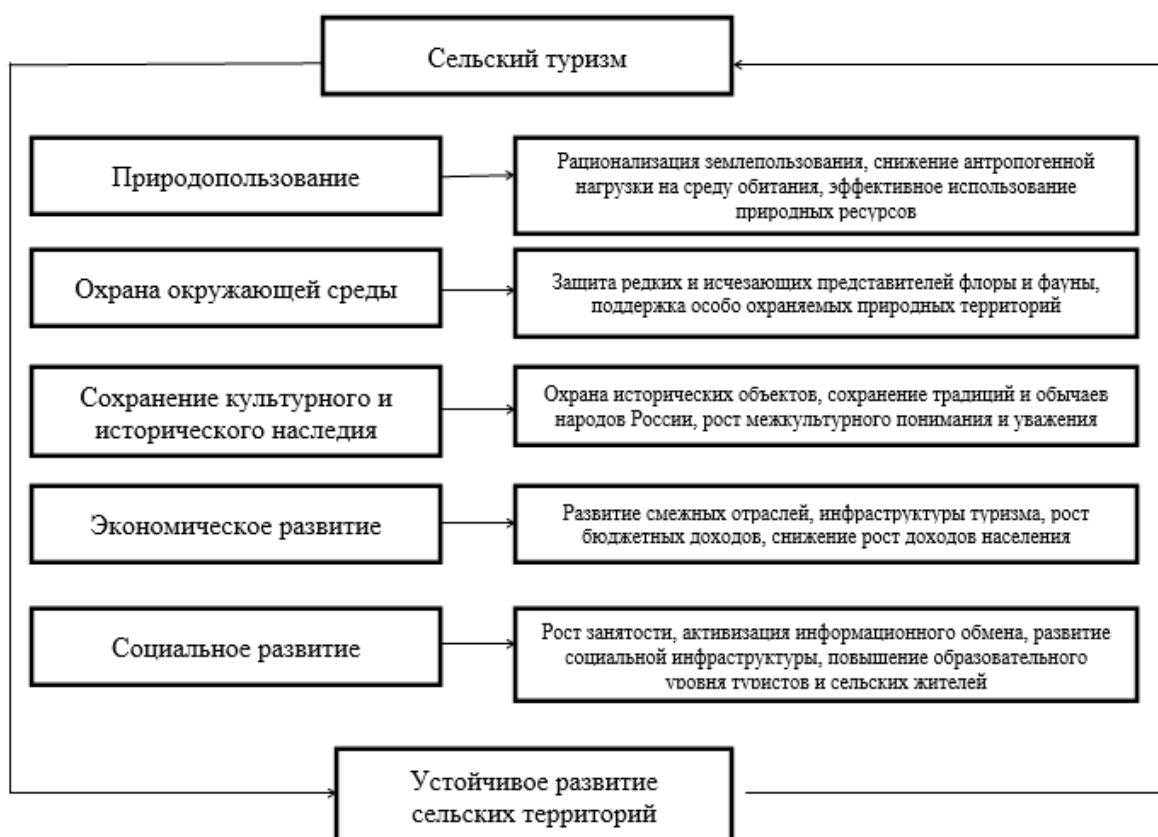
Сельский туризм

Природопользование

Рационализация землепользования, снижение антропогенной нагрузки на среду обитания, эффективное использование природных ресурсов

Охрана окружающей среды

Защита редких и исчезающих представителей флоры и фауны, поддержка особо охраняемых природных территорий

Сохранение культурного и исторического наследия

Охрана исторических объектов, сохранение традиций и обычаев народов России, рост межкультурного понимания и уважения

Экономическое развитие

Развитие смежных отраслей, инфраструктуры туризма, рост бюджетных доходов, снижение рост доходов населения

Социальное развитие

Рост занятости, активизация информационного обмена, развитие социальной инфраструктуры, повышение образовательного уровня туристов и сельских жителей

Устойчивое развитие сельских территорий